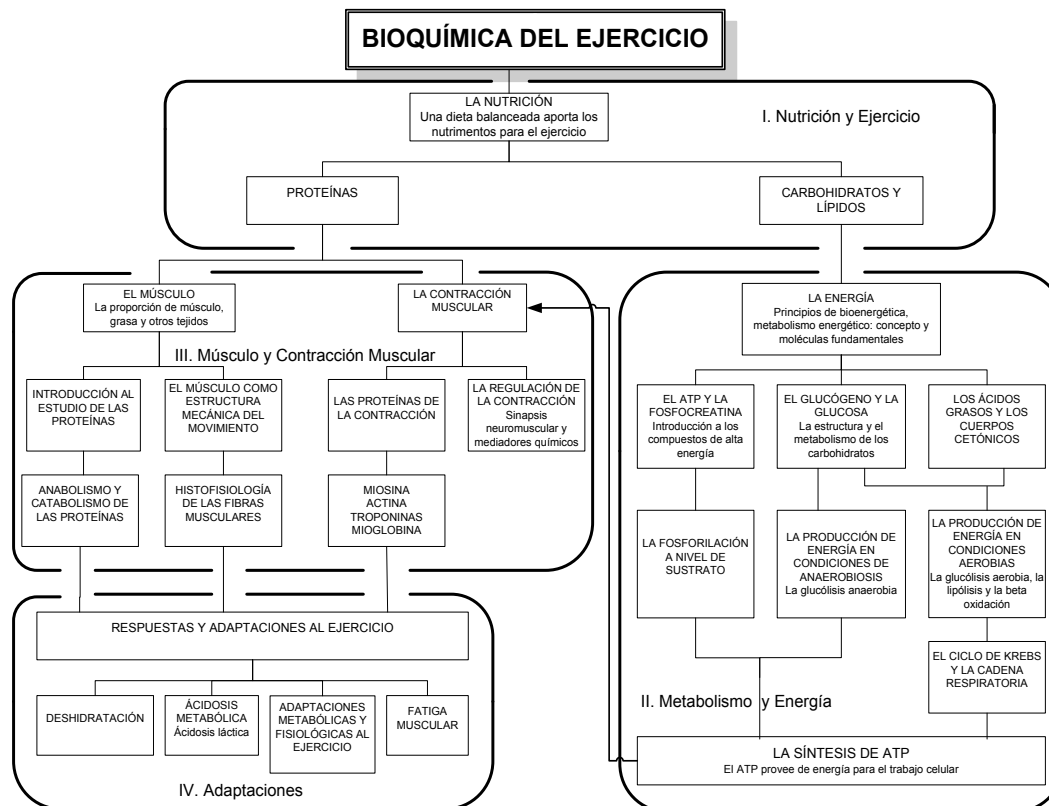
BIOQUÍMICA DEL EJERCICIO

LA NUTRICIÓN
Una dieta balanceada aporta los nutrimentos para el ejercicio

I. Nutrición y Ejercicio

PROTEÍNAS

CARBOHIDRATOS Y LÍPIDOS

EL MÚSCULO
La proporción de músculo, grasa y otros tejidos

LA CONTRACCIÓN MUSCULAR

III. Músculo y Contracción Muscular

INTRODUCCIÓN AL ESTUDIO DE LAS PROTEÍNAS

EL MÚSCULO COMO ESTRUCTURA MECÁNICA DEL MOVIMIENTO

LAS PROTEÍNAS DE LA CONTRACCIÓN

LA REGULACIÓN DE LA CONTRACCIÓN
Sinapsis neuromuscular y mediadores químicos

ANABOLISMO Y CATABOLISMO DE LAS PROTEÍNAS

HISTOFISIOLOGÍA DE LAS FIBRAS MUSCULARES

MIOSINA
ACTINA
TROPONINAS
MIOGLOBINA

RESPUESTAS Y ADAPTACIONES AL EJERCICIO

DESHIDRATACIÓN

ÁCIDOSIS METABÓLICA
Ácidosis láctica

ADAPTACIONES METABÓLICAS Y FISIOLÓGICAS AL EJERCICIO

FATIGA MUSCULAR

IV. Adaptaciones

LA ENERGÍA
Principios de bioenergética, metabolismo energético: concepto y moléculas fundamentales

EL ATP Y LA FOSFOCREATINA
Introducción a los compuestos de alta energía

EL GLUCÓGENO Y LA GLUCOSA
La estructura y el metabolismo de los carbohidratos

LOS ÁCIDOS GRASOS Y LOS CUERPOS CETÓNICOS

LA FOSFORILACIÓN A NIVEL DE SUSTRATO

LA PRODUCCIÓN DE ENERGÍA EN CONDICIONES DE ANAEROBIOSIS
La glucólisis anaerobia

LA PRODUCCIÓN DE ENERGÍA EN CONDICIONES AEROBIAS
La glucólisis aerobia, la lipólisis y la beta oxidación

EL CICLO DE KREBS Y LA CADENA RESPIRATORIA

II. Metabolismo y Energía

LA SÍNTESIS DE ATP
El ATP provee de energía para el trabajo celular